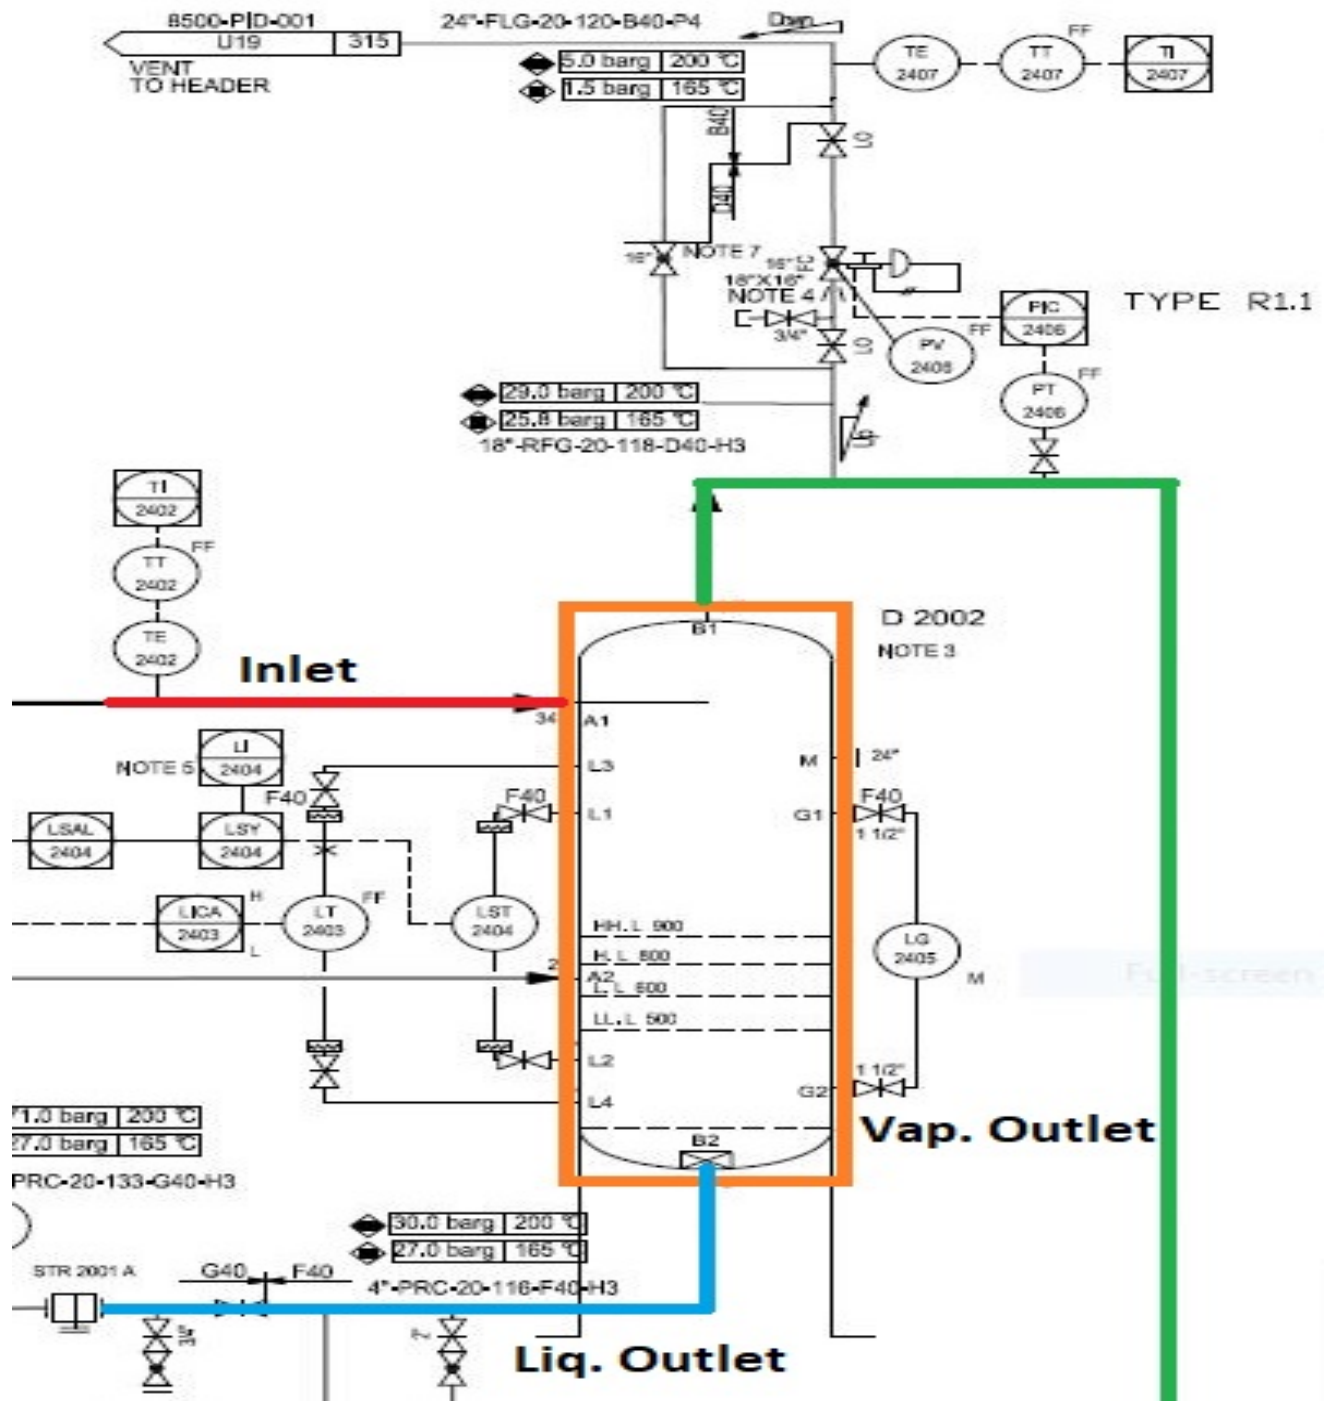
8500-PID-001
U19
315
VENT
TO HEADER
24"-FLG-20-120-B40-P4
Drain
5.0 barg 200 °C
1.5 barg 165 °C
TE
2407
TT
2407
FF
TI
2407
B40
D40
LO
16"
NOTE 7
16" FC
18"X16"
NOTE 4
3/4"
LO
PV
2406
FF
PIC
2406
TYPE R1.1
PT
2406
FF
29.0 barg 200 °C
25.8 barg 165 °C
18"-RFG-20-118-D40-H3
TI
2402
TT
2402
FF
TE
2402
Inlet
D 2002
NOTE 3
B1
34
A1
LI
2404
NOTE 5
F40
L3
M
24"
F40
L1
G1
F40
1 1/2"
LSAL
2404
LSY
2404
LICA
2403
H
L
LT
2403
FF
LST
2404
HH.L 900
H.L 800
A2
L.L 600
LL.L 500
2
LG
2405
M
Full-screen
L2
1 1/2"
G2
L4
71.0 barg 200 °C
27.0 barg 165 °C
PRC-20-133-G40-H3
Vap. Outlet
B2
30.0 barg 200 °C
27.0 barg 165 °C
STR 2001 A
G40
F40
4"-PRC-20-116-F40-H3
Liq. Outlet